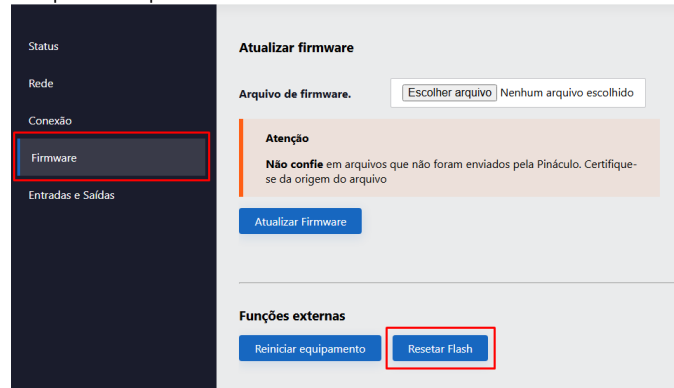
Status

Rede

Conexão

Firmware

Entradas e Saídas

Atualizar firmware

Arquivo de firmware.

Escolher arquivo Nenhum arquivo escolhido

Atenção

**Não confie** em arquivos que não foram enviados pela Pináculo. Certifique-se da origem do arquivo

Atualizar Firmware

Funções externas

Reiniciar equipamento

Resetar Flash